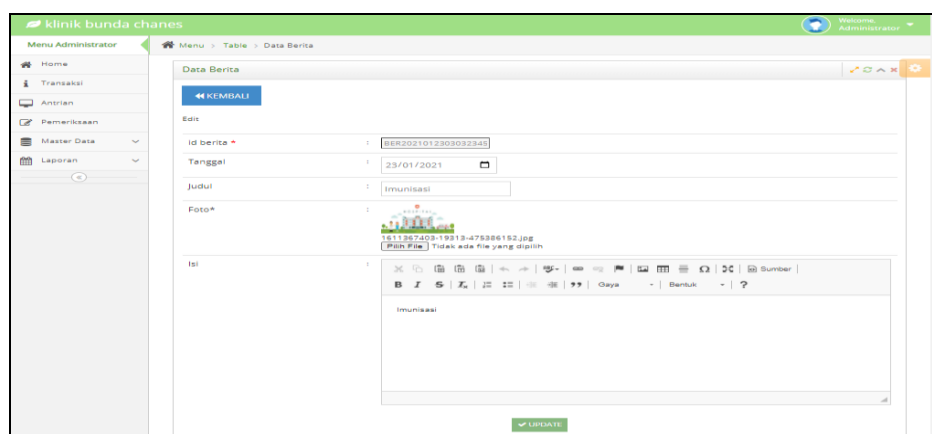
klinik bunda chanes

Welcome, Administrator

Menu Administrator

Home
Transaksi
Antrian
Pemeriksaan
Master Data
Laporan

Menu > Table > Data Berita

Data Berita

KEMBALI

Edit

Id berita * : BER2021012303032345

Tanggal : 23/01/2021

Judul : Imunisasi

Foto* :

1611367403-19313-475386152.jpg

Pilih File Tidak ada file yang dipilih

Isi :

Sumber

B I S Tx Gaya Bentuk ?

Imunisasi

UPDATE